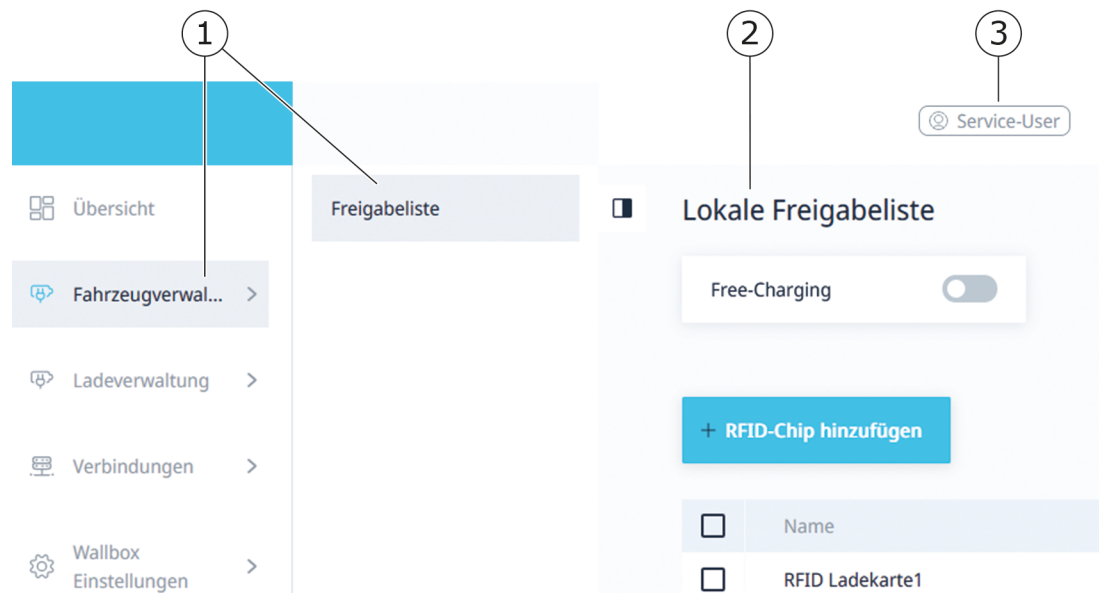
1
2
3
Service-User

Übersicht
Fahrzeugverwal...
Ladeverwaltung
Verbindungen
Wallbox Einstellungen

Freigabeliste

Lokale Freigabeliste

Free-Charging

+ RFID-Chip hinzufügen

| | Name |
|---|---|
| | RFID Ladekarte1 |